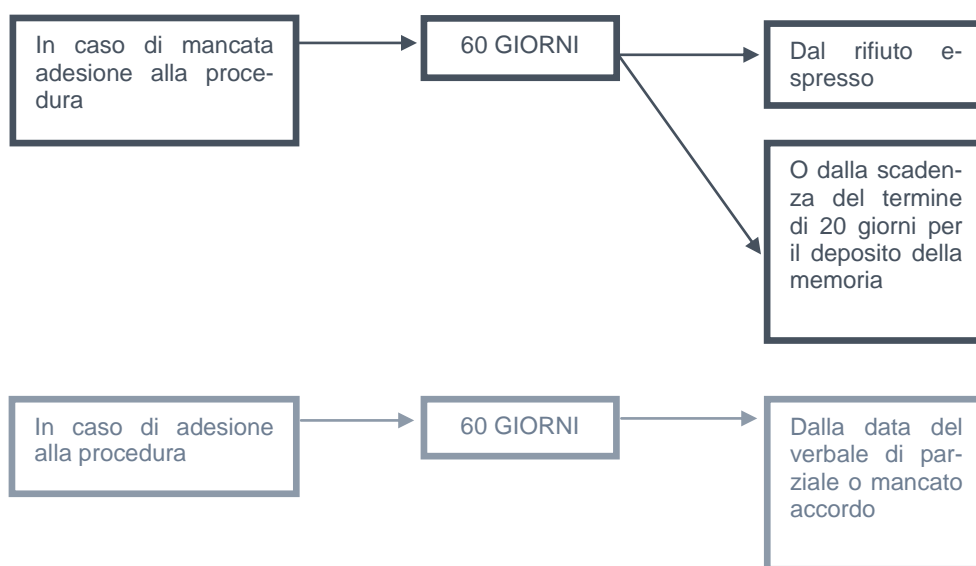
In caso di mancata adesione alla procedura

60 GIORNI

Dal rifiuto espresso

O dalla scadenza del termine di 20 giorni per il deposito della memoria

In caso di adesione alla procedura

60 GIORNI

Dalla data del verbale di parziale o mancato accordo